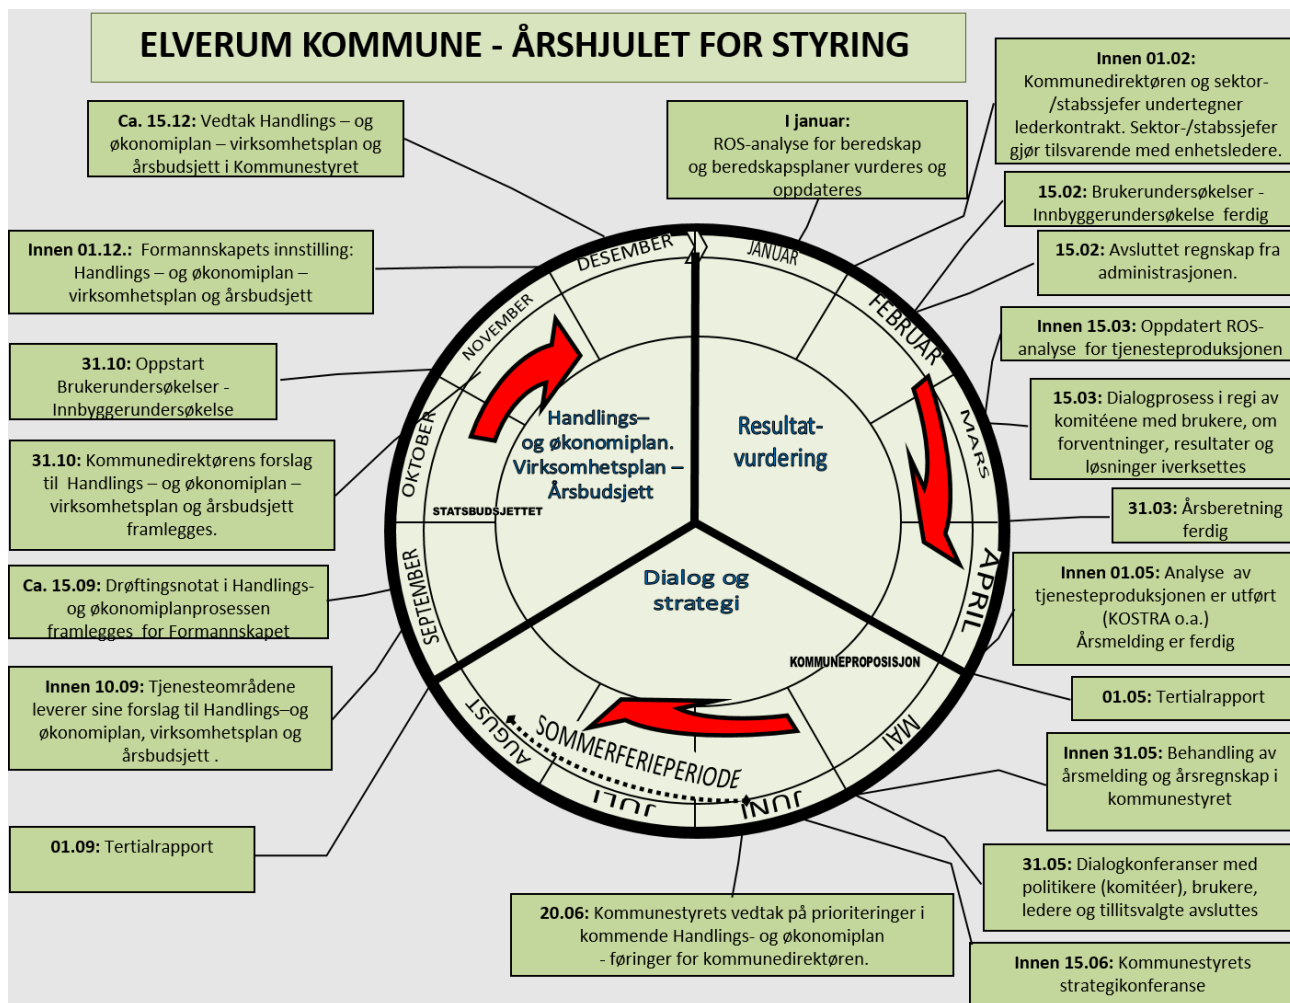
ELVERUM KOMMUNE - ÅRSHJULET FOR STYRING

Ca. 15.12: Vedtak Handlings – og økonomiplan – virksomhetsplan og årsbudsjett i Kommunestyret

I januar: ROS-analyse for beredskap og beredskapsplaner vurderes og oppdateres

Innen 01.02: Kommunedirektøren og sektor-/stabssjefer undertegner lederkontrakt. Sektor-/stabssjefer gjør tilsvarende med enhetsledere.

15.02: Brukerundersøkelser - Innbyggerundersøkelse ferdig

15.02: Avsluttet regnskap fra administrasjonen.

Innen 01.12.: Formannskapets innstilling: Handlings – og økonomiplan – virksomhetsplan og årsbudsjett

Innen 15.03: Oppdatert ROS-analyse for tjenesteproduksjonen

31.10: Oppstart Brukerundersøkelser - Innbyggerundersøkelse

15.03: Dialogprosess i regi av komitéene med brukere, om forventninger, resultater og løsninger iverksettes

31.10: Kommunedirektørens forslag til Handlings – og økonomiplan – virksomhetsplan og årsbudsjett framlegges.

31.03: Årsberetning ferdig

Ca. 15.09: Drøftingsnotat i Handlings- og økonomiplanprosessen framlegges for Formannskapet

Innen 01.05: Analyse av tjenesteproduksjonen er utført (KOSTRA o.a.) Årsmelding er ferdig

Innen 10.09: Tjenesteområdene leverer sine forslag til Handlings–og økonomiplan, virksomhetsplan og årsbudsjett .

01.05: Tertialrapport

Innen 31.05: Behandling av årsmelding og årsregnskap i kommunestyret

01.09: Tertialrapport

31.05: Dialogkonferanser med politikere (komitéer), brukere, ledere og tillitsvalgte avsluttes

20.06: Kommunestyrets vedtak på prioriteringer i kommende Handlings- og økonomiplan - føringer for kommunedirektøren.

Innen 15.06: Kommunestyrets strategikonferanse

DESEMBER
JANUAR
FEBRUAR
MARS
APRIL
MAI
JUNI
JULI
AUGUST
SEPTEMBER
OKTOBER
NOVEMBER

Handlings– og økonomiplan. Virksomhetsplan – Årsbudsjett
Resultat-vurdering
Dialog og strategi
STATSBUDSJETTET
KOMMUNEPROPOSISJON
SOMMERFERIEPERIODE